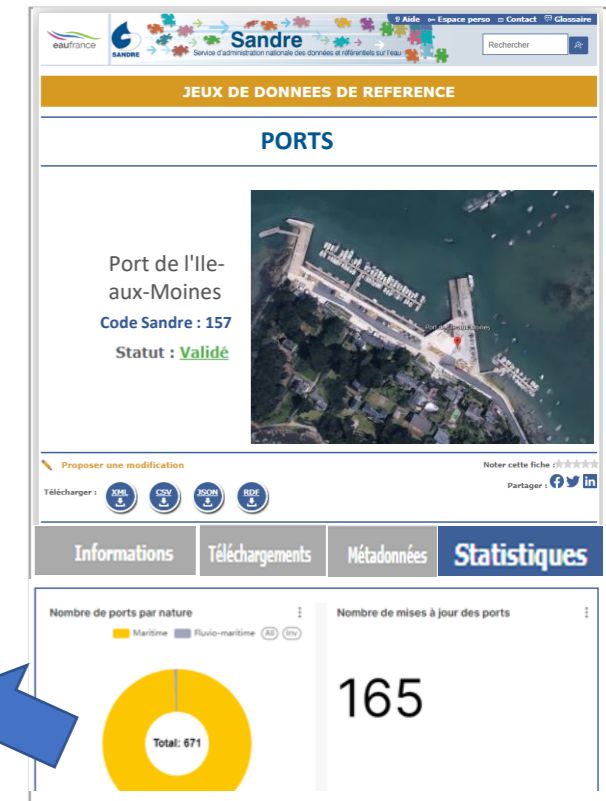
eaufrance

SANDRE

Sandre
Service d'administration nationale des données et référentiels sur l'eau

Aide  Espace perso  Contact  Glossaire

Rechercher

JEUX DE DONNEES DE REFERENCE

PORTS

Port de l'Ile-aux-Moines

Code Sandre : 157

Statut : Validé

Port de l'Ile-aux-Moines

Proposer une modification

Noter cette fiche :

Télécharger : XML CSV JSON RDF

Partager :

Informations
Téléchargements
Métadonnées
Statistiques

Nombre de ports par nature

Maritime  Fluvio-maritime  (All)  (Inv)

Total: 671

Nombre de mises à jour des ports

165